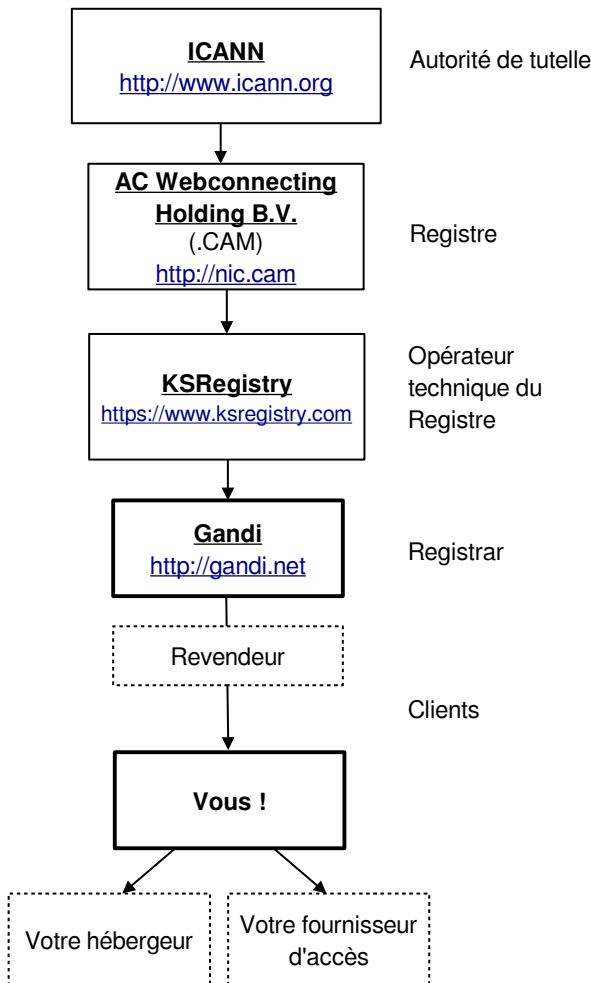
ICANN
http://www.icann.org

Autorité de tutelle

AC Webconnecting Holding B.V.
(.CAM)
http://nic.cam

Registre

KSRegistry
https://www.ksregistry.com

Opérateur technique du Registre

Gandi
http://gandi.net

Registrar

Revendeur

Clients

Vous !

Votre hébergeur

Votre fournisseur d'accès